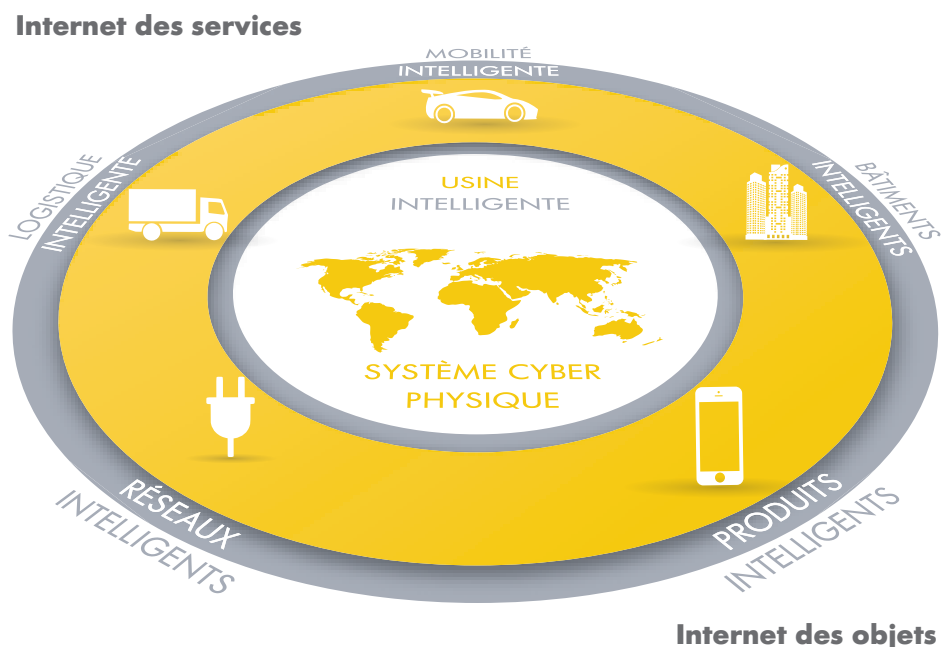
Internet des services

MOBILITÉ
INTELLIGENTE

LOGISTIQUE
INTELLIGENTE

BÂTIMENTS
INTELLIGENTS

USINE
INTELLIGENTE

SYSTÈME CYBER
PHYSIQUE

RÉSEAUX
INTELLIGENTS

PRODUITS
INTELLIGENTS

Internet des objets